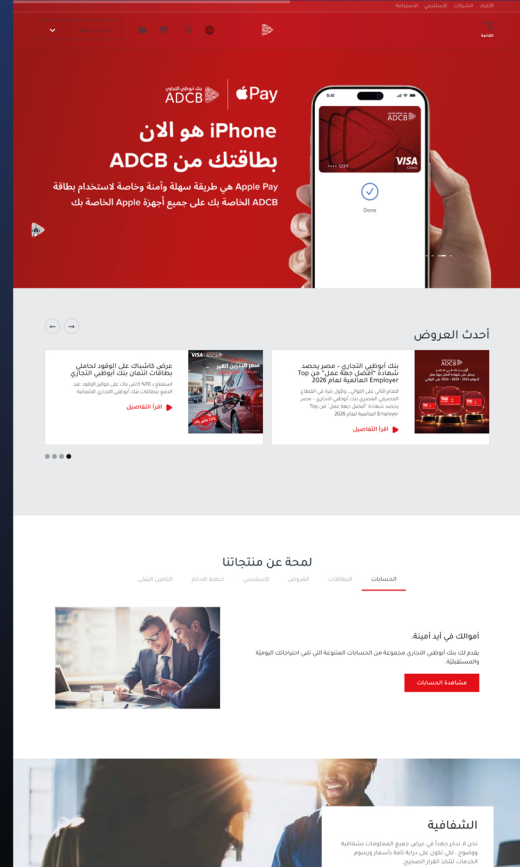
الأفراد الشركات إسلامي الاستثمار

القائمة

بنك أبوظبي التجاري ADCB

Pay

iPhone هو الان بطاقتك من ADCB

Apple Pay هي طريقة سهلة وآمنة وخاصة لاستخدام بطاقة ADCB الخاصة بك على جميع أجهزة Apple الخاصة بك

9:41

ADCB

VISA

Done

أحدث العروض

بنك أبوظبي التجاري - مصر يحصد شهادة "أفضل جهة عمل" من Top Employer العالمية لعام 2026

للعام الثاني على التوالي، وللمرة الأولى في القطاع المصرفي المصري بنك أبوظبي التجاري - مصر يحصد شهادة "أفضل جهة عمل" من Top Employer العالمية لعام 2026

اقرأ التفاصيل

عرض كاشباك على الوقود لحاملي بطاقات ائتمان بنك أبوظبي التجاري

استمتع بـ 10% كاش باك على فواتير الوقود عند الدفع ببطاقات بنك أبوظبي التجاري الائتمانية

اقرأ التفاصيل

لمحة عن منتجاتنا

الحسابات البطاقات القروض إسلامي خطط الادخار التأمين البنكي

أموالك في أيدٍ أمينة

يقدم لك بنك أبوظبي التجاري مجموعة من الحسابات المتنوعة التي تلبي احتياجاتك اليومية والمستقبلية.

مشاهدة الحسابات

الشفافية

نحن لا ندخر جهداً في عرض جميع المعلومات بشفافية ووضوح، لكي تكون على دراية تامة بأسعار ورسوم الخدمات لتتخذ القرار الصحيح